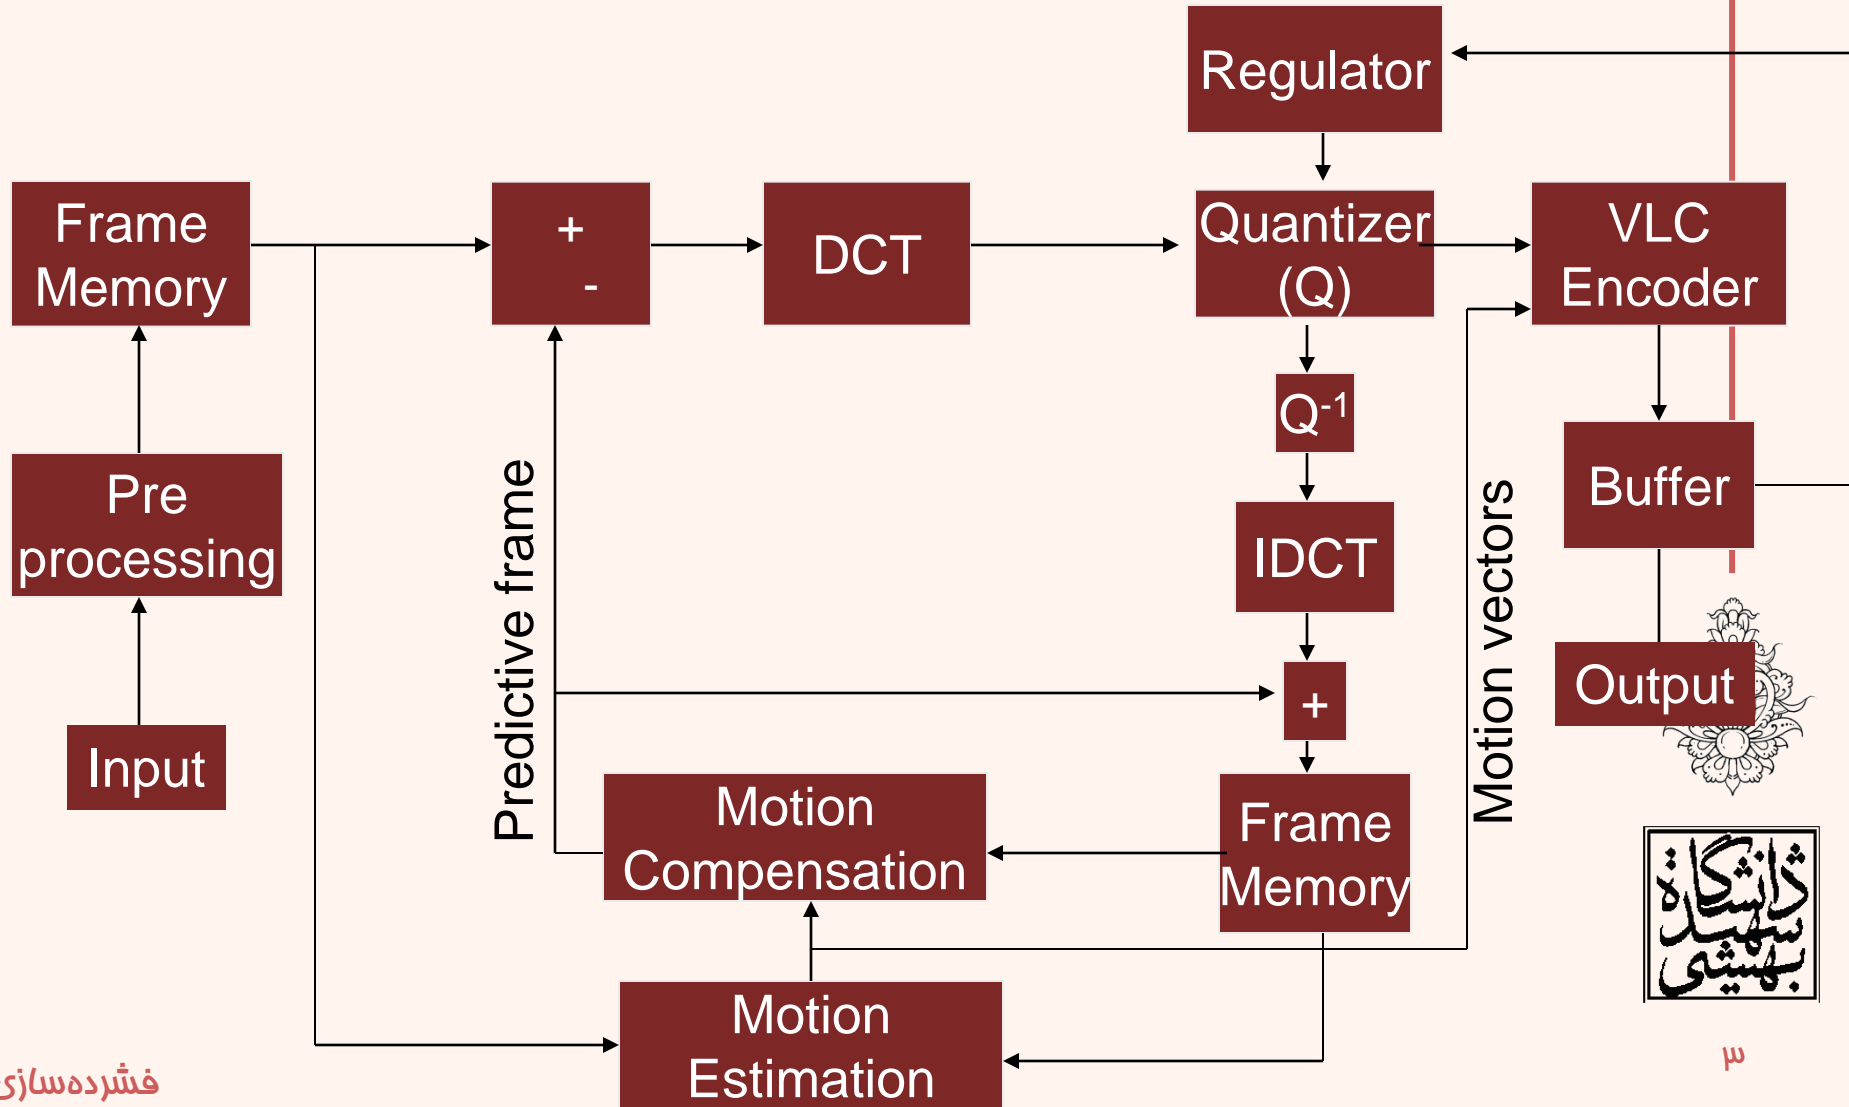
Regulator

Frame Memory

+
-

DCT

Quantizer (Q)

VLC Encoder

$Q^{-1}$

Buffer

Pre processing

IDCT

Predictive frame

Motion vectors

+

Output

Input

Motion Compensation

Frame Memory

Motion Estimation

دانشگاه شهید بهشتی

فشرده‌سازی

۳